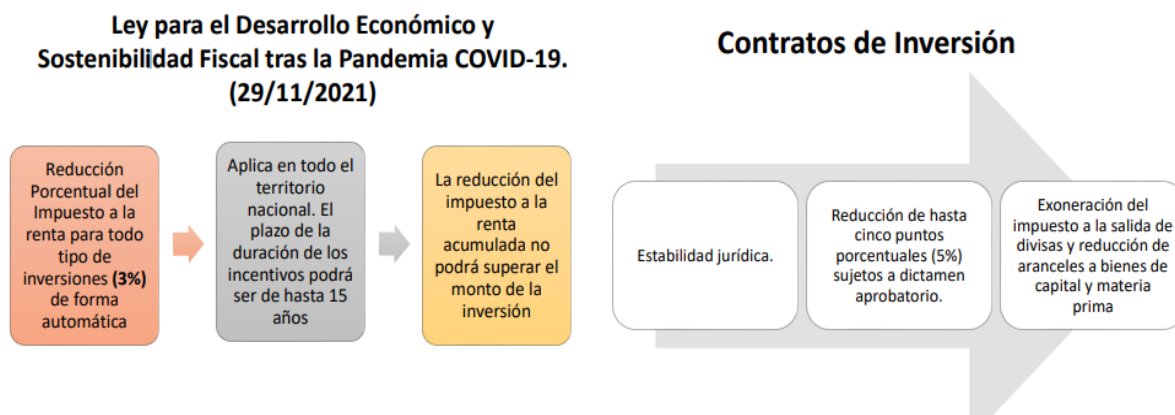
Ley para el Desarrollo Económico y Sostenibilidad Fiscal tras la Pandemia COVID-19. (29/11/2021)

Reducción Porcentual del Impuesto a la renta para todo tipo de inversiones **(3%)** de forma automática

Aplica en todo el territorio nacional. El plazo de la duración de los incentivos podrá ser de hasta 15 años

La reducción del impuesto a la renta acumulada no podrá superar el monto de la inversión

Contratos de Inversión

Estabilidad jurídica.

Reducción de hasta cinco puntos porcentuales (5%) sujetos a dictamen aprobatorio.

Exoneración del impuesto a la salida de divisas y reducción de aranceles a bienes de capital y materia prima